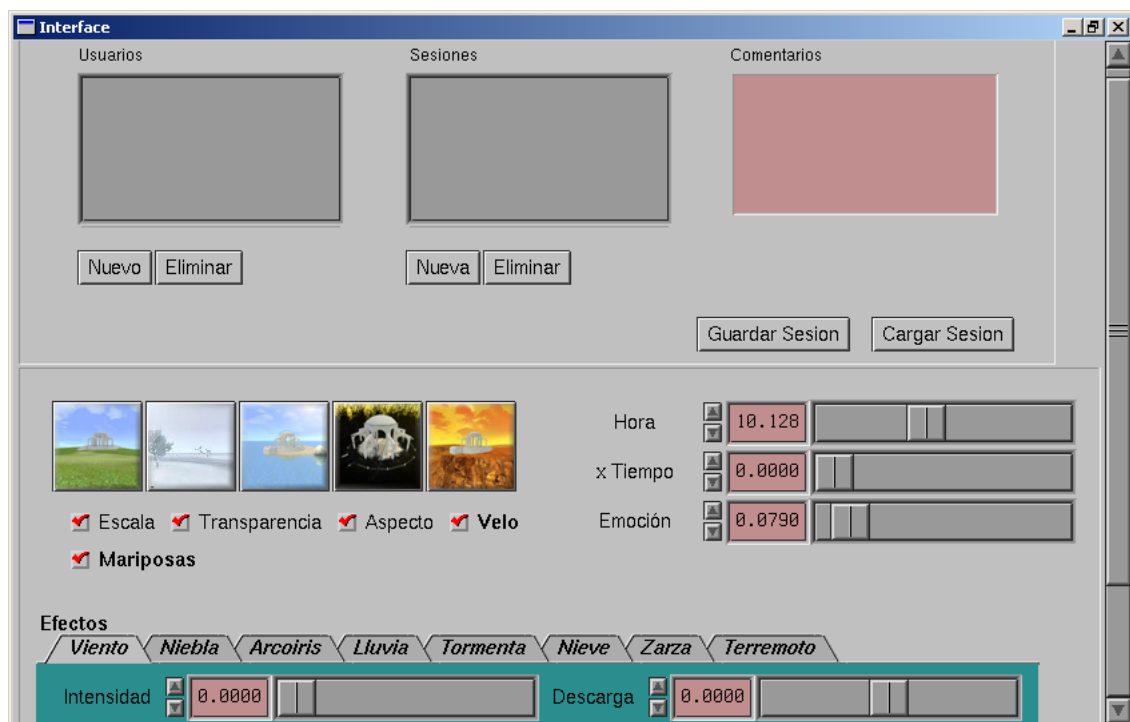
Interface

Usuarios

Sesiones

Comentarios

Nuevo Eliminar

Nueva Eliminar

Guardar Sesion Cargar Sesion

Hora 10.128

x Tiempo 0.0000

Emoción 0.0790

Escala Transparencia Aspecto Velo

Mariposas

Efectos

Viento Niebla Arcoiris Lluvia Tormenta Nieve Zarza Terremoto

Intensidad 0.0000

Descarga 0.0000